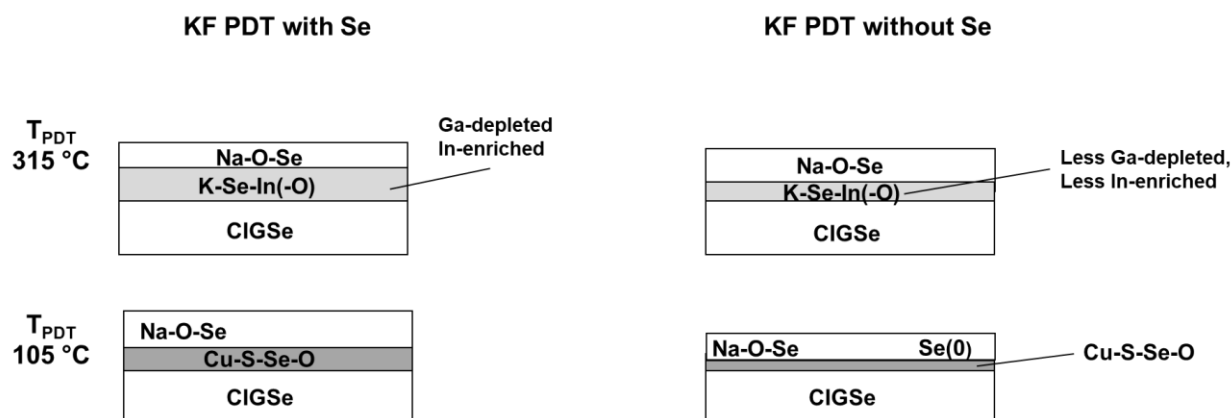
KF PDT with Se

KF PDT without Se

$T_{PDT}$
315 °C

Na-O-Se
K-Se-In(-O)
CIGSe

Ga-depleted
In-enriched

Na-O-Se
K-Se-In(-O)
CIGSe

Less Ga-depleted,
Less In-enriched

$T_{PDT}$
105 °C

Na-O-Se
Cu-S-Se-O
CIGSe

Na-O-Se
Se(0)
CIGSe

Cu-S-Se-O